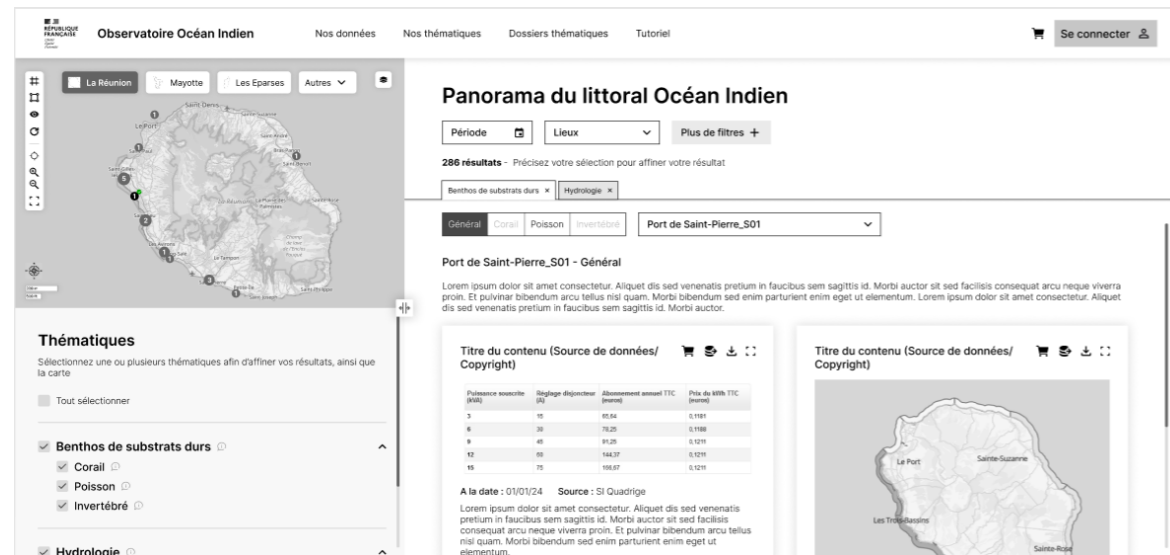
RÉPUBLIQUE FRANÇAISE

Observatoire Océan Indien

Nos données Nos thématiques Dossiers thématiques Tutoriel

Se connecter

La Réunion Mayotte Les Eparses Autres

Saint-Denis
Le Port
Saint-Benoît
Le Tampon

Thématiques

Sélectionnez une ou plusieurs thématiques afin d'affiner vos résultats, ainsi que la carte

Tout sélectionner

Benthos de substrats durs

Corail

Poisson

Invertébré

Hydrologie

Panorama du littoral Océan Indien

Période Lieux Plus de filtres +

**286 résultats** - Précisez votre sélection pour affiner votre résultat

Benthos de substrats durs × Hydrologie ×

Général Corail Poisson Invertébré Port de Saint-Pierre_S01

Port de Saint-Pierre_S01 - Général

Lorem ipsum dolor sit amet consectetur. Aliquet dis sed venenatis pretium in faucibus sem sagittis id. Morbi auctor sit sed facilisis consequat arcu neque viverra proin. Et pulvinar bibendum arcu tellus nisl quam. Morbi bibendum sed enim parturient enim eget ut elementum. Lorem ipsum dolor sit amet consectetur. Aliquet dis sed venenatis pretium in faucibus sem sagittis id. Morbi auctor.

Titre du contenu (Source de données/ Copyright)

| Puissance souscrite (kVA) | Réglage disjoncteur (A) | Abonnement annuel TTC (euros) | Prix du kWh TTC (euros) |
|---|---|---|---|
| 3 | 15 | 65,64 | 0,1181 |
| 6 | 30 | 78,25 | 0,1188 |
| 9 | 45 | 91,25 | 0,1211 |
| 12 | 60 | 144,37 | 0,1211 |
| 15 | 75 | 166,57 | 0,1211 |

A la date : 01/01/24 Source : SI Quadrige

Lorem ipsum dolor sit amet consectetur. Aliquet dis sed venenatis pretium in faucibus sem sagittis id. Morbi auctor sit sed facilisis consequat arcu neque viverra proin. Et pulvinar bibendum arcu tellus nisl quam. Morbi bibendum sed enim parturient enim eget ut elementum.

Titre du contenu (Source de données/ Copyright)

Le Port
Sainte-Suzanne
Les Trois-Bassins
Sainte-Rose